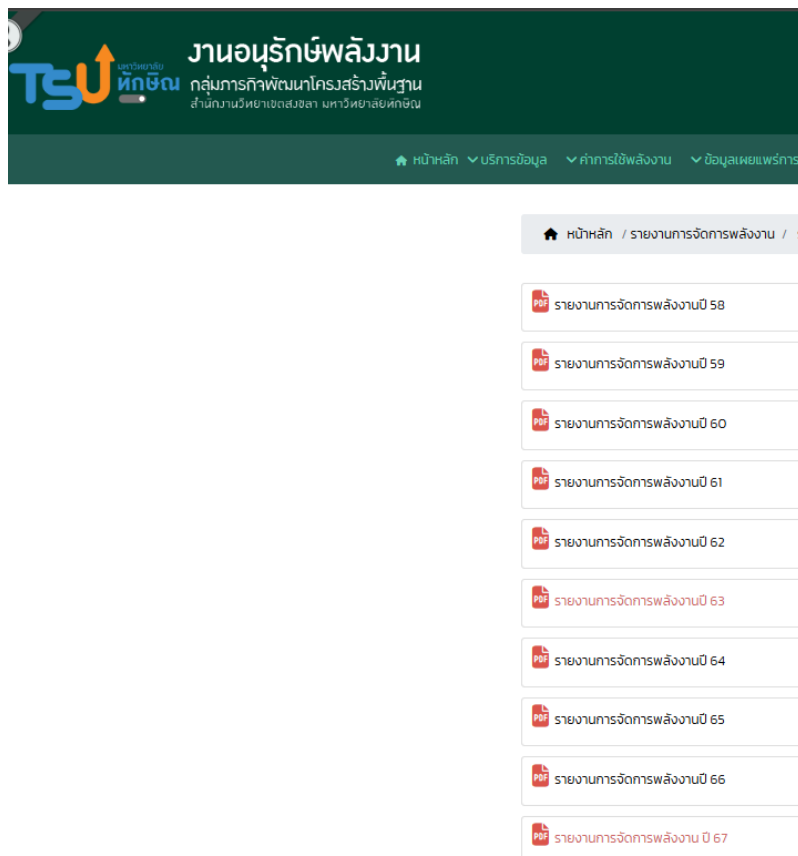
TSU มหาวิทยาลัยทักษิณ

งานอนุรักษ์พลังงาน
กลุ่มภารกิจพัฒนาโครงสร้างพื้นฐาน
สำนักงานวิทยาเขตสงขลา มหาวิทยาลัยทักษิณ

หน้าหลัก บริการข้อมูล ค่าการใช้พลังงาน ข้อมูลเผยแพร่การ

หน้าหลัก / รายงานการจัดการพลังงาน /

PDF รายงานการจัดการพลังงานปี 58
PDF รายงานการจัดการพลังงานปี 59
PDF รายงานการจัดการพลังงานปี 60
PDF รายงานการจัดการพลังงานปี 61
PDF รายงานการจัดการพลังงานปี 62
PDF รายงานการจัดการพลังงานปี 63
PDF รายงานการจัดการพลังงานปี 64
PDF รายงานการจัดการพลังงานปี 65
PDF รายงานการจัดการพลังงานปี 66
PDF รายงานการจัดการพลังงาน ปี 67